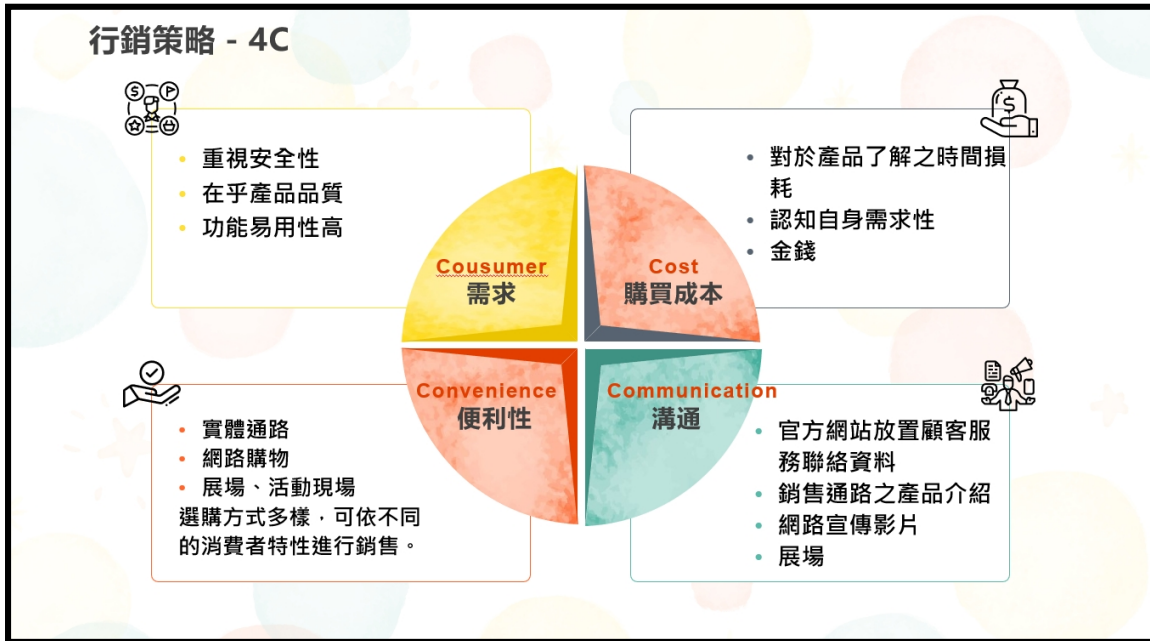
行銷策略 - 4C

- 重視安全性
- 在乎產品品質
- 功能易用性高

- 對於產品了解之時間損耗
- 認知自身需求性
- 金錢

Cousumer
需求

Cost
購買成本

Convenience
便利性

Communication
溝通

- 實體通路
- 網路購物
- 展場、活動現場

選購方式多樣，可依不同的消費者特性進行銷售。

- 官方網站放置顧客服務聯絡資料
- 銷售通路之產品介紹
- 網路宣傳影片
- 展場